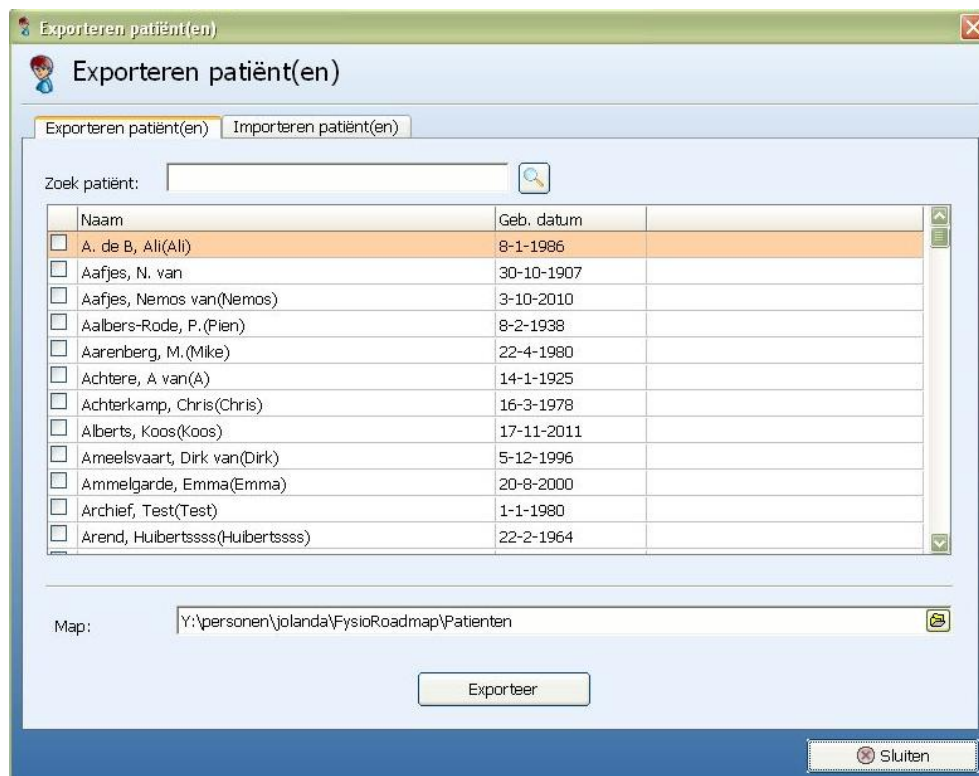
Exporteren patiënt(en)

Exporteren patiënt(en)

Exporteren patiënt(en) | Importeren patiënt(en)

Zoek patiënt:

| | Naam | Geb. datum | |
|---|---|---|---|
| ☐ | A. de B, Ali(Ali) | 8-1-1986 | |
| ☐ | Aafjes, N. van | 30-10-1907 | |
| ☐ | Aafjes, Nemos van(Nemos) | 3-10-2010 | |
| ☐ | Aalbers-Rode, P.(Pien) | 8-2-1938 | |
| ☐ | Aarenberg, M.(Mike) | 22-4-1980 | |
| ☐ | Achtere, A van(A) | 14-1-1925 | |
| ☐ | Achterkamp, Chris(Chris) | 16-3-1978 | |
| ☐ | Alberts, Koos(Koos) | 17-11-2011 | |
| ☐ | Ameelsvaart, Dirk van(Dirk) | 5-12-1996 | |
| ☐ | Ammelgarde, Emma(Emma) | 20-8-2000 | |
| ☐ | Archief, Test(Test) | 1-1-1980 | |
| ☐ | Arend, Huibertssss(Huibertssss) | 22-2-1964 | |

Map: Y:\personen\jolanda\FysioRoadmap\Patienten

Exporteer

Sluiten